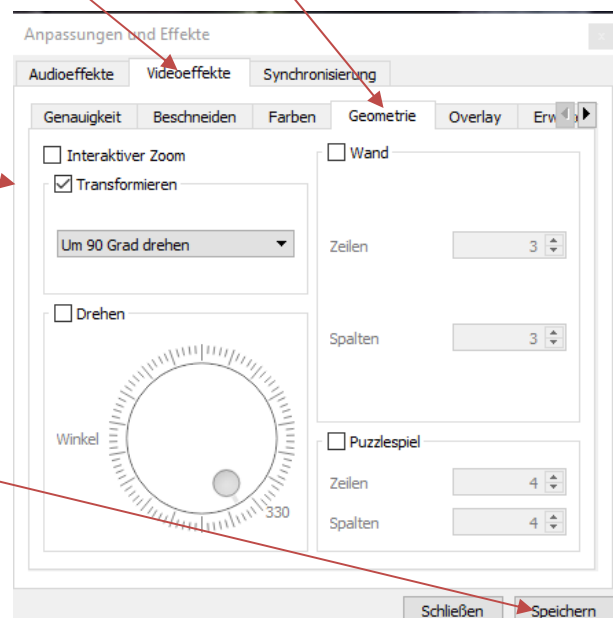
Anpassungen und Effekte

Audioeffekte
Videoeffekte
Synchronisierung

Genauigkeit
Beschneiden
Farben
Geometrie
Overlay
Erw

Interaktiver Zoom
Transformieren
Um 90 Grad drehen

Drehen
Winkel
330

Wand
Zeilen
3
Spalten
3

Puzzlespiel
Zeilen
4
Spalten
4

Schließen
Speichern